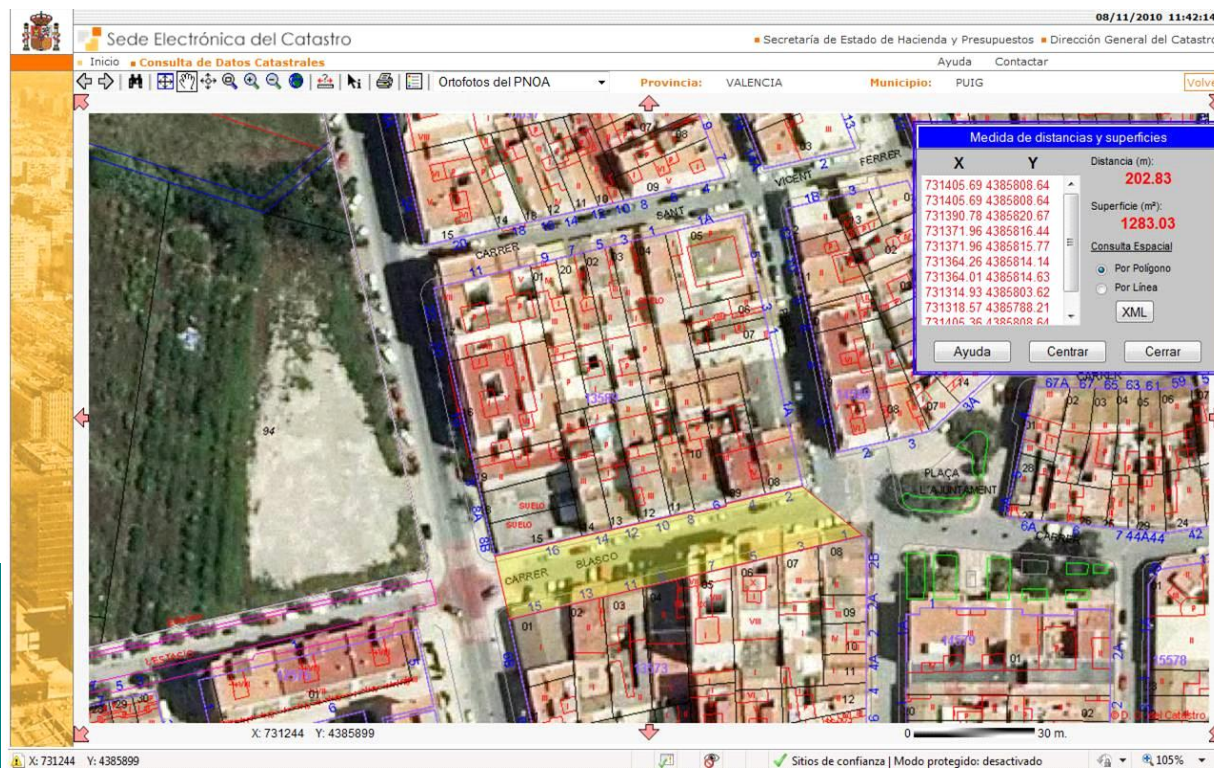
08/11/2010 11:42:14

Sede Electrónica del Catastro

Secretaría de Estado de Hacienda y Presupuestos  Dirección General del Catastro

Inicio  Consulta de Datos Catastrales  Ayuda  Contactar

Ortofotos del PNOA  Provincia: VALENCIA  Municipio: PUIG  Volve

Medida de distancias y superficies

| X | Y |
|---|---|
| 731405.69 | 4385808.64 |
| 731405.69 | 4385808.64 |
| 731390.78 | 4385820.67 |
| 731371.96 | 4385816.44 |
| 731371.96 | 4385815.77 |
| 731364.26 | 4385814.14 |
| 731364.01 | 4385814.63 |
| 731314.93 | 4385803.62 |
| 731318.57 | 4385788.21 |

Distancia (m): 202.83

Superficie (m²): 1283.03

Consulta Espacial

Por Polígono

Por Línea

XML

Ayuda  Centrar  Cerrar

CARRER SANT VICENT FERRER

CARRER BLASCO

PLAÇA L'AJUNTAMENT

CARRER

SUELO

94

X: 731244 Y: 4385899

0  30 m.

© D.G. del Catastro

X: 731244 Y: 4385899

Sitios de confianza | Modo protegido: desactivado

105%